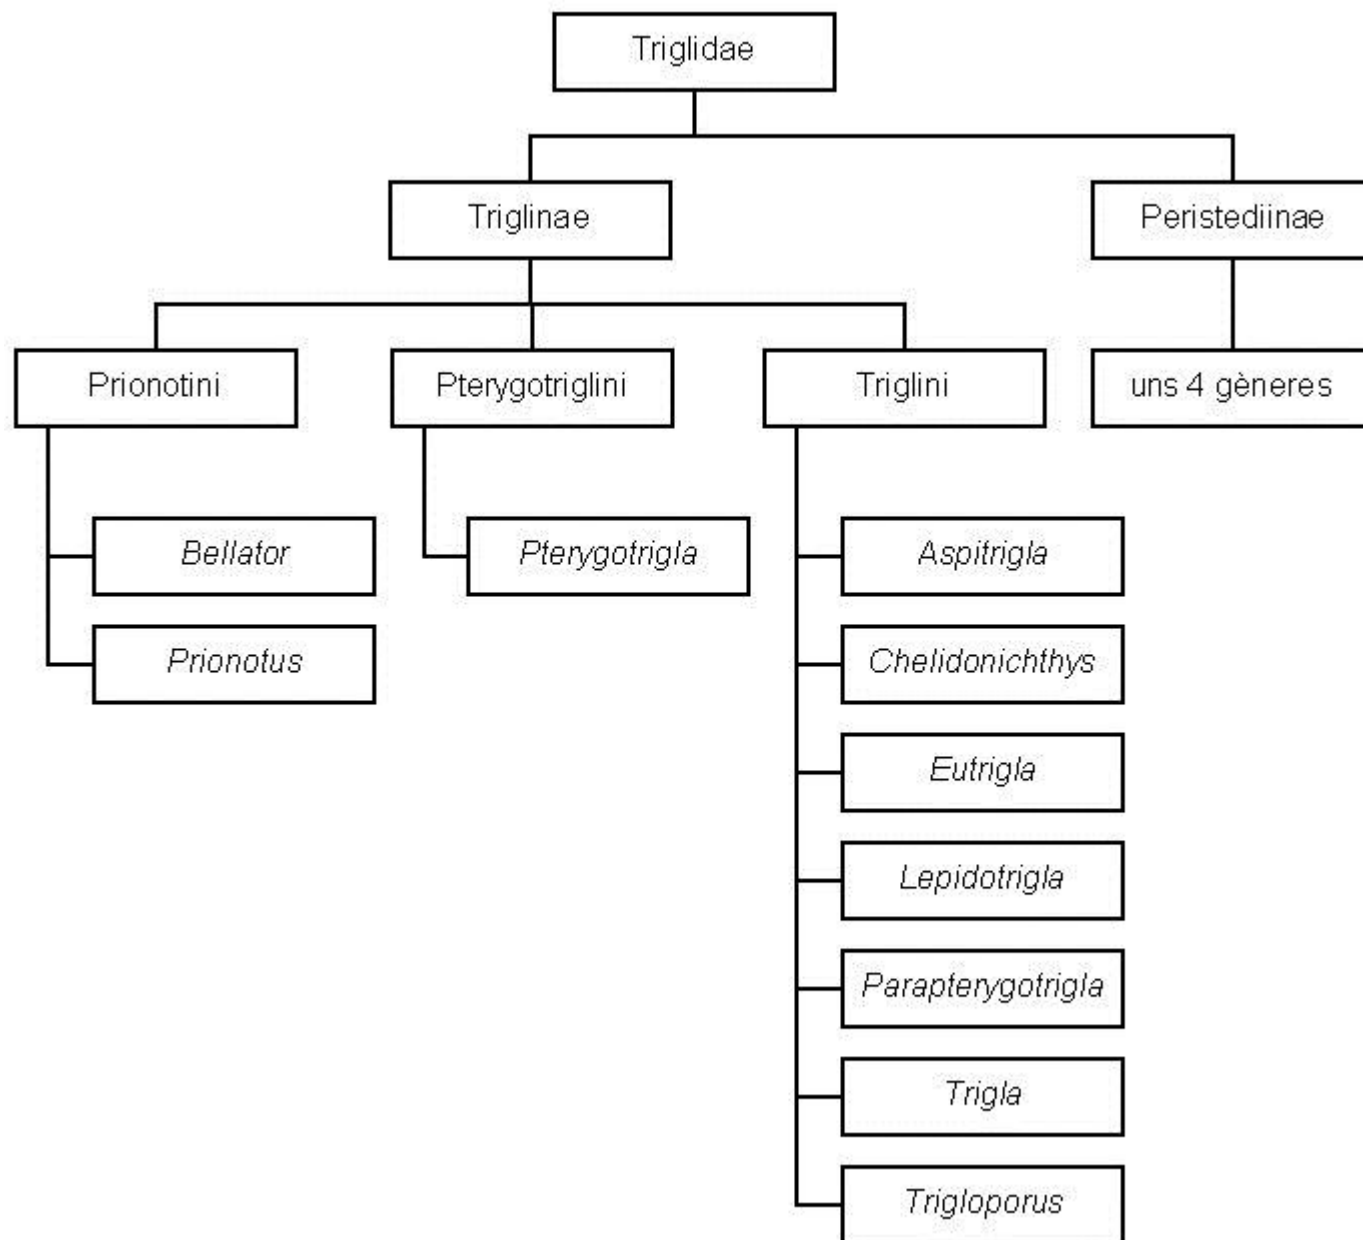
Triglidae

Triglinae

Peristediinae

Prionotini

Pterygotriglini

Triglini

uns 4 gèneres

Bellator

Prionotus

Pterygotrigla

Aspitrigla

Chelidonichthys

Eutrigla

Lepidotrigla

Parapterygotrigla

Trigla

Trigloporus